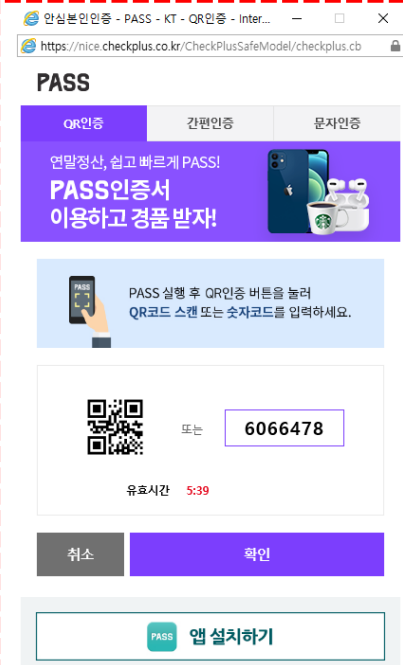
안심본인인증 - PASS - KT - QR인증 - Inter...

https://nice.checkplus.co.kr/CheckPlusSafeModel/checkplus.cb

PASS

QR인증 | 간편인증 | 문자인증

연말정산, 쉽고 빠르게 PASS!
PASS인증서 이용하고 경품 받자!

PASS

PASS 실행 후 QR인증 버튼을 눌러
QR코드 스캔 또는 숫자코드를 입력하세요.

또는 6066478

유효시간 5:39

취소

확인

PASS 앱 설치하기